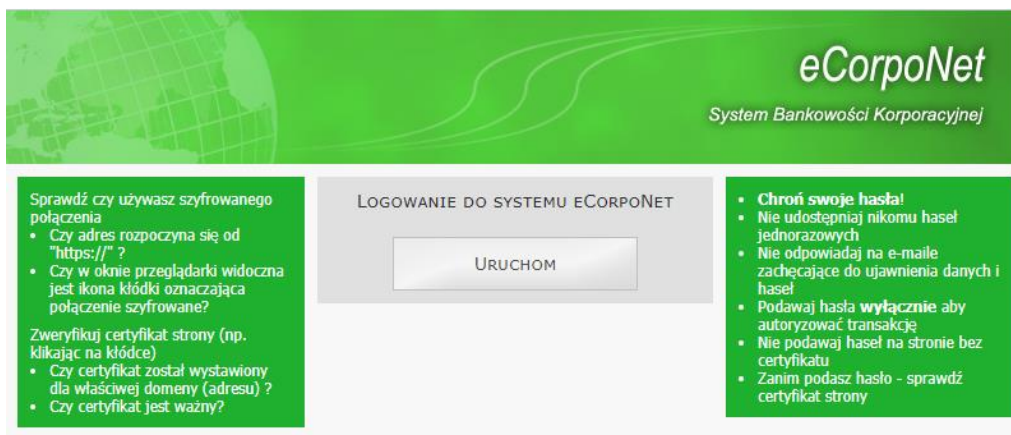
eCorpoNet
System Bankowości Korporacyjnej

Sprawdź czy używasz szyfrowanego połączenia
• Czy adres rozpoczyna się od "https://" ?
• Czy w oknie przeglądarki widoczna jest ikona kłódki oznaczająca połączenie szyfrowane?

Zweryfikuj certyfikat strony (np. klikając na kłódce)
• Czy certyfikat został wystawiony dla właściwej domeny (adresu) ?
• Czy certyfikat jest ważny?

LOGOWANIE DO SYSTEMU ECORPONET

URUCHOM

• Chroń swoje hasła!
• Nie udostępniaj nikomu haseł jednorazowych
• Nie odpowiadaj na e-maile zachęcające do ujawnienia danych i haseł
• Podawaj hasła wyłącznie aby autoryzować transakcję
• Nie podawaj haseł na stronie bez certyfikatu
• Zanim podasz hasło - sprawdź certyfikat strony